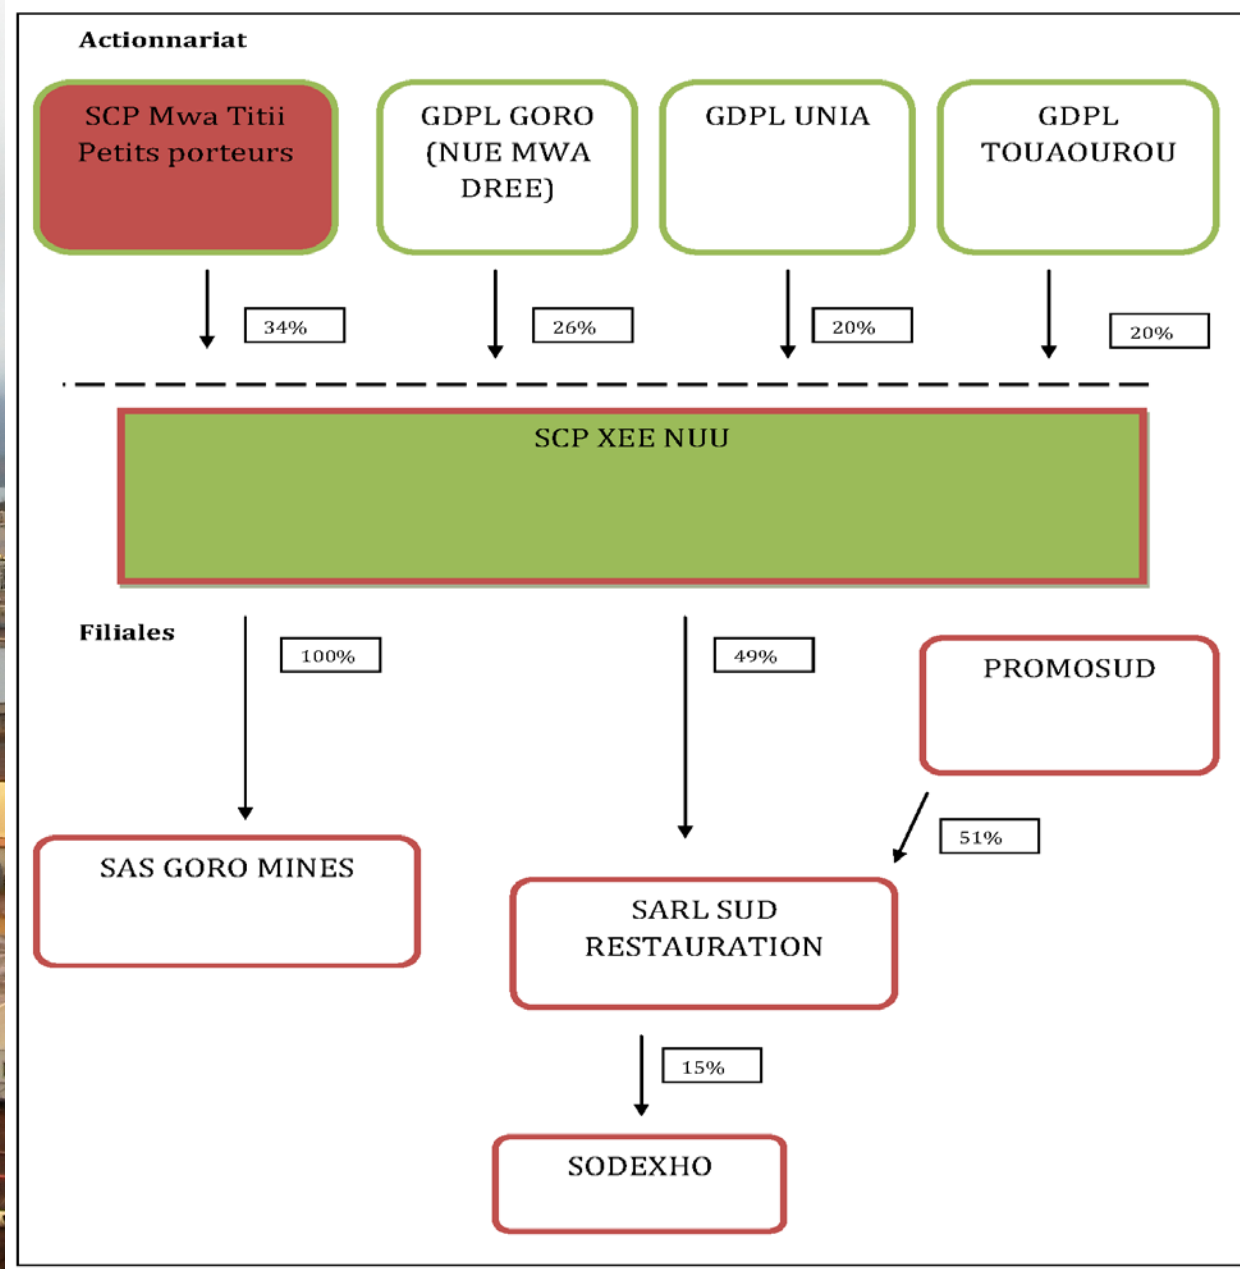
Actionnariat

SCP Mwa Titii Petits porteurs

GDPL GORO (NUE MWA DREE)

GDPL UNIA

GDPL TOUAOUROU

34%

26%

20%

20%

SCP XEE NUU

Filiales

100%

49%

PROMOSUD

51%

SAS GORO MINES

SARL SUD RESTAURATION

15%

SODEXHO